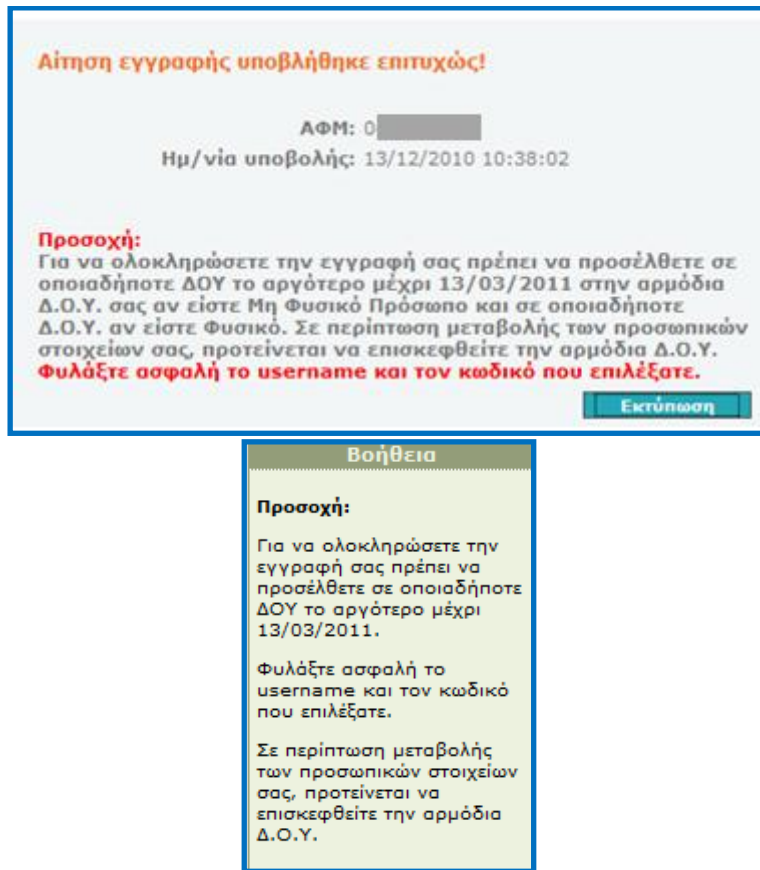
Αίτηση εγγραφής υποβλήθηκε επιτυχώς!

ΑΦΜ: 0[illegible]
Ημ/νία υποβολής: 13/12/2010 10:38:02

Προσοχή:
Για να ολοκληρώσετε την εγγραφή σας πρέπει να προσέλθετε σε οποιαδήποτε ΔΟΥ το αργότερο μέχρι 13/03/2011 στην αρμόδια Δ.Ο.Υ. σας αν είστε Μη Φυσικό Πρόσωπο και σε οποιαδήποτε Δ.Ο.Υ. αν είστε Φυσικό. Σε περίπτωση μεταβολής των προσωπικών στοιχείων σας, προτείνεται να επισκεφθείτε την αρμόδια Δ.Ο.Υ.
Φυλάξτε ασφαλή το username και τον κωδικό που επιλέξατε.

Εκτύπωση

Βοήθεια

Προσοχή:

Για να ολοκληρώσετε την εγγραφή σας πρέπει να προσέλθετε σε οποιαδήποτε ΔΟΥ το αργότερο μέχρι 13/03/2011.

Φυλάξτε ασφαλή το username και τον κωδικό που επιλέξατε.

Σε περίπτωση μεταβολής των προσωπικών στοιχείων σας, προτείνεται να επισκεφθείτε την αρμόδια Δ.Ο.Υ.